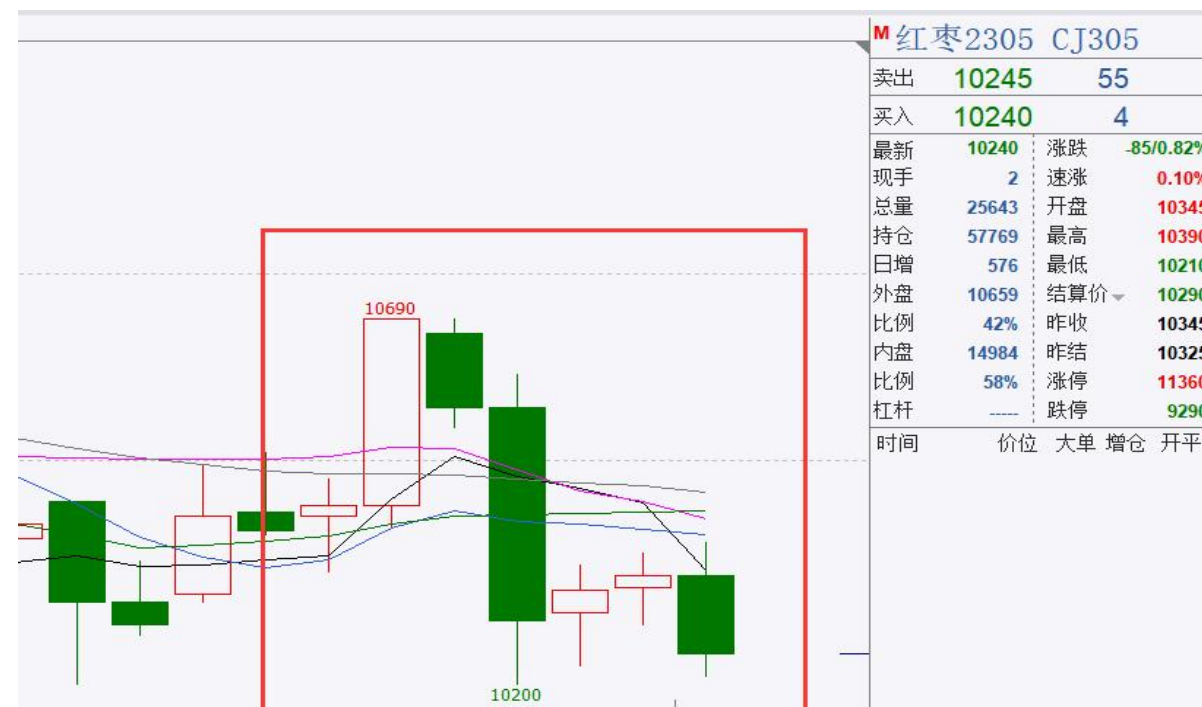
10690

10200

M 红枣2305 CJ305

| 卖出 | 10245 | 55 | |
|---|---|---|---|
| 买入 | 10240 | 4 | |
| 最新 | 10240 | 涨跌 | -85/0.82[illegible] |
| 现手 | 2 | 速涨 | 0.10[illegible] |
| 总量 | 25643 | 开盘 | 1034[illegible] |
| 持仓 | 57769 | 最高 | 1039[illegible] |
| 日增 | 576 | 最低 | 1021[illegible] |
| 外盘 | 10659 | 结算价 | 1029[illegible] |
| 比例 | 42% | 昨收 | 1034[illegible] |
| 内盘 | 14984 | 昨结 | 1032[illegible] |
| 比例 | 58% | 涨停 | 1136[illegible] |
| 杠杆 | ----- | 跌停 | 929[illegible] |

时间 价位 大单 增仓 开平